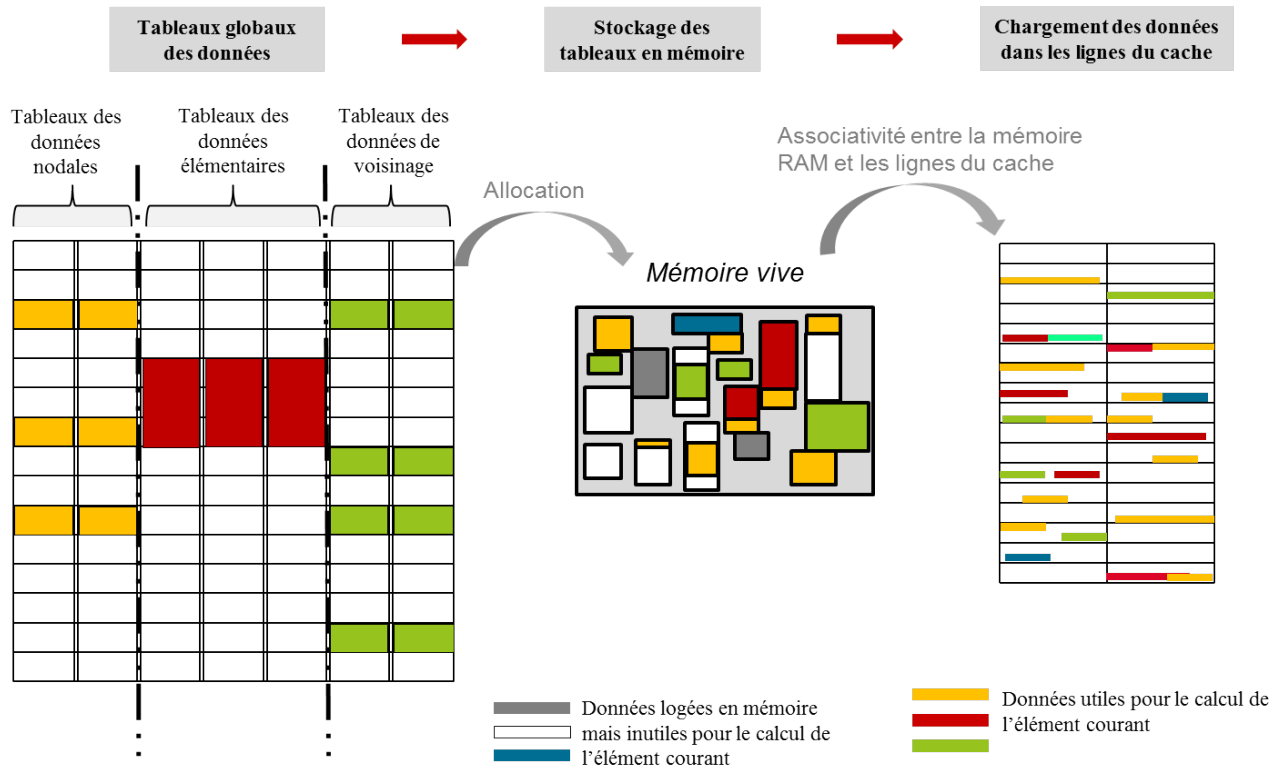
Tableaux globaux des données

Stockage des tableaux en mémoire

Chargement des données dans les lignes du cache

Tableaux des données nodales

Tableaux des données élémentaires

Tableaux des données de voisinage

Allocation

Associativité entre la mémoire RAM et les lignes du cache

Mémoire vive

Données logées en mémoire mais inutiles pour le calcul de l'élément courant

Données utiles pour le calcul de l'élément courant